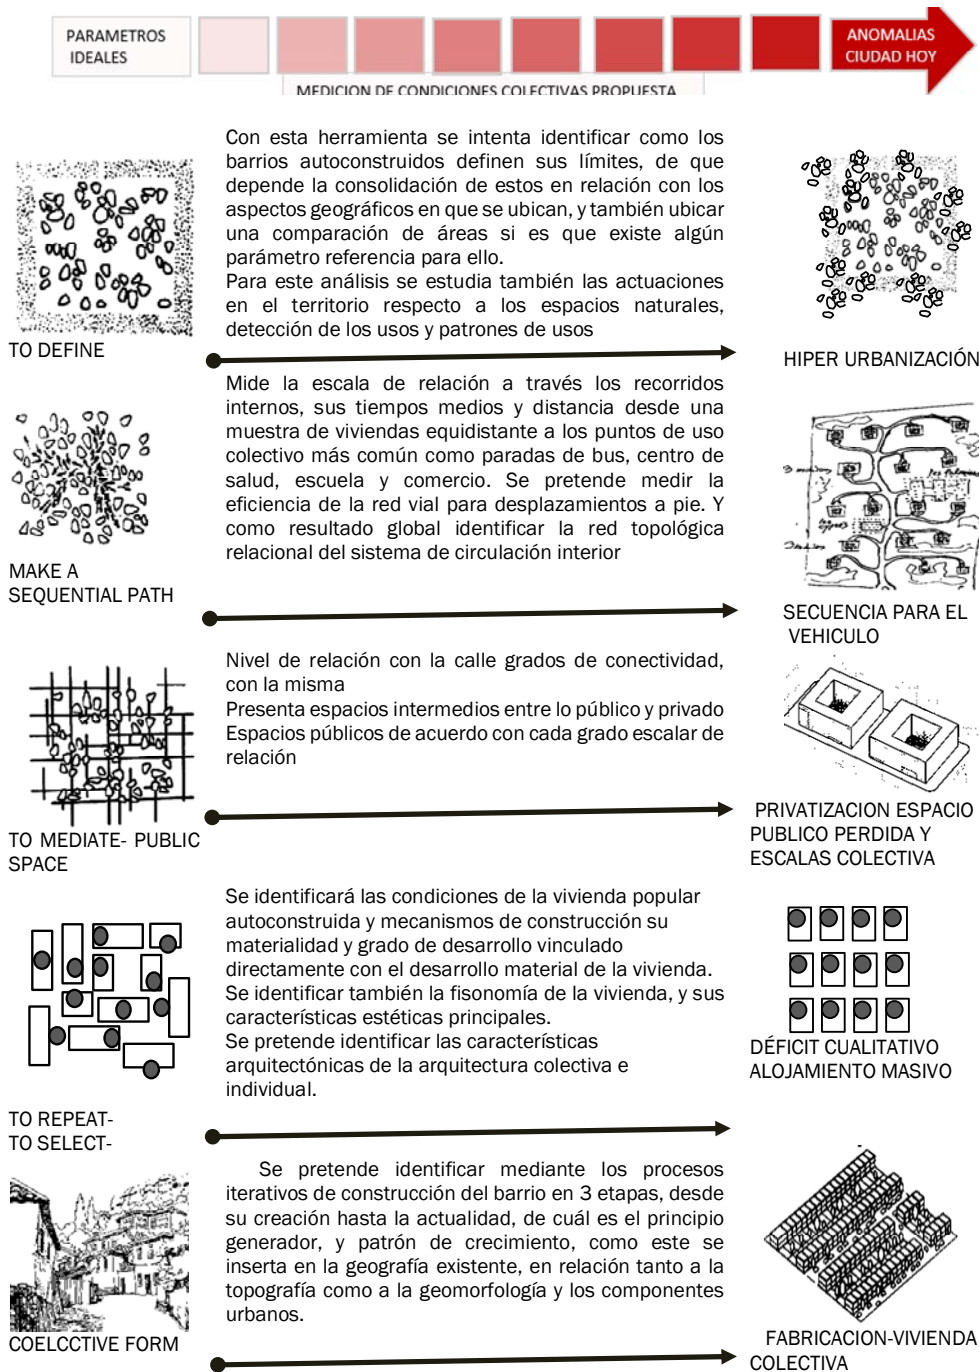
PARAMETROS IDEALES

ANOMALIAS CIUDAD HOY

MEDICION DE CONDICIONES COLECTIVAS PROPUESTA

Con esta herramienta se intenta identificar como los barrios autoconstruidos definen sus límites, de que depende la consolidación de estos en relación con los aspectos geográficos en que se ubican, y también ubicar una comparación de áreas si es que existe algún parámetro referencia para ello.
Para este análisis se estudia también las actuaciones en el territorio respecto a los espacios naturales, detección de los usos y patrones de usos

TO DEFINE

HIPER URBANIZACIÓN

Mide la escala de relación a través los recorridos internos, sus tiempos medios y distancia desde una muestra de viviendas equidistante a los puntos de uso colectivo más común como paradas de bus, centro de salud, escuela y comercio. Se pretende medir la eficiencia de la red vial para desplazamientos a pie. Y como resultado global identificar la red topológica relacional del sistema de circulación interior

MAKE A SEQUENTIAL PATH

SECUENCIA PARA EL VEHICULO

Nivel de relación con la calle grados de conectividad, con la misma
Presenta espacios intermedios entre lo público y privado
Espacios públicos de acuerdo con cada grado escalar de relación

TO MEDIATE- PUBLIC SPACE

PRIVATIZACION ESPACIO PUBLICO PERDIDA Y ESCALAS COLECTIVA

Se identificará las condiciones de la vivienda popular autoconstruida y mecanismos de construcción su materialidad y grado de desarrollo vinculado directamente con el desarrollo material de la vivienda.
Se identificar también la fisonomía de la vivienda, y sus características estéticas principales.
Se pretende identificar las características arquitectónicas de la arquitectura colectiva e individual.

DÉFICIT CUALITATIVO ALOJAMIENTO MASIVO

TO REPEAT-
TO SELECT-

Se pretende identificar mediante los procesos iterativos de construcción del barrio en 3 etapas, desde su creación hasta la actualidad, de cuál es el principio generador, y patrón de crecimiento, como este se inserta en la geografía existente, en relación tanto a la topografía como a la geomorfología y los componentes urbanos.

COELCCTIVE FORM

FABRICACION-VIVIENDA COLECTIVA